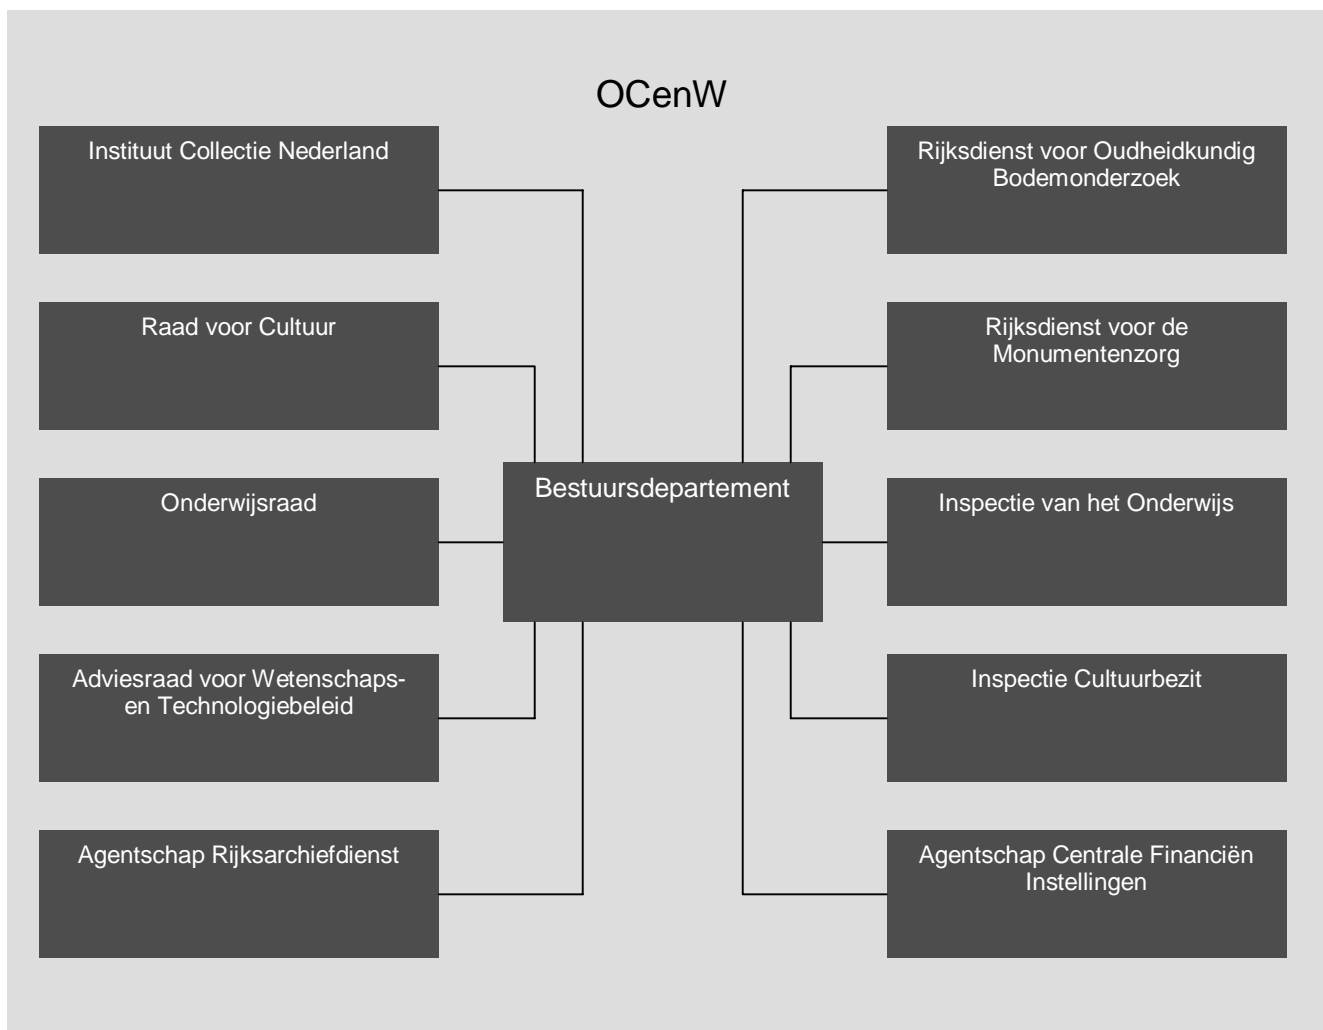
OCenW

Instituut Collectie Nederland

Raad voor Cultuur

Onderwijsraad

Adviesraad voor Wetenschaps- en Technologiebeleid

Agentschap Rijksarchiefdienst

Bestuursdepartement

Rijksdienst voor Oudheidkundig Bodemonderzoek

Rijksdienst voor de Monumentenzorg

Inspectie van het Onderwijs

Inspectie Cultuurbezit

Agentschap Centrale Financiën Instellingen